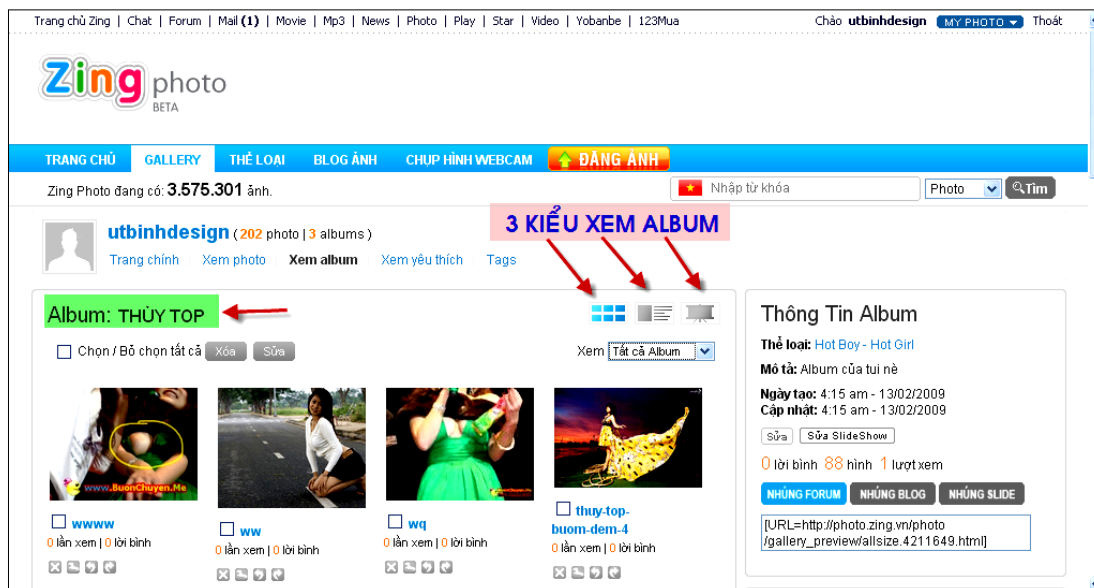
Trang chủ Zing | Chat | Forum | Mail (1) | Movie | Mp3 | News | Photo | Play | Star | Video | Yobanbe | 123Mua

Chào utbinhdesign MY PHOTO Thoát

Zing photo BETA

TRANG CHỦ GALLERY THỂ LOẠI BLOG ẢNH CHỤP HÌNH WEBCAM ĐĂNG ẢNH

Zing Photo đang có: 3.575.301 ảnh.

Nhập từ khóa Photo Tìm

3 KIỂU XEM ALBUM

utbinhdesign (202 photo | 3 albums)

Trang chính Xem photo Xem album Xem yêu thích Tags

Album: THÙY TOP

Chọn / Bỏ chọn tất cả Xóa Sửa

Xem Tất cả Album

www.BuonChuyen.Me

wwww
0 lần xem | 0 lời bình

ww
0 lần xem | 0 lời bình

wq
0 lần xem | 0 lời bình

thuy-top-buom-dem-4
0 lần xem | 0 lời bình

Thông Tin Album

Thể loại: Hot Boy - Hot Girl

Mô tả: Album của tui nè

Ngày tạo: 4:15 am - 13/02/2009
Cập nhật: 4:15 am - 13/02/2009

Sửa Sửa SlideShow

0 lời bình 88 hình 1 lượt xem

NHÚNG FORUM NHÚNG BLOG NHÚNG SLIDE

[URL=http://photo.zing.vn/photo/gallery_preview/allsize.4211649.html]